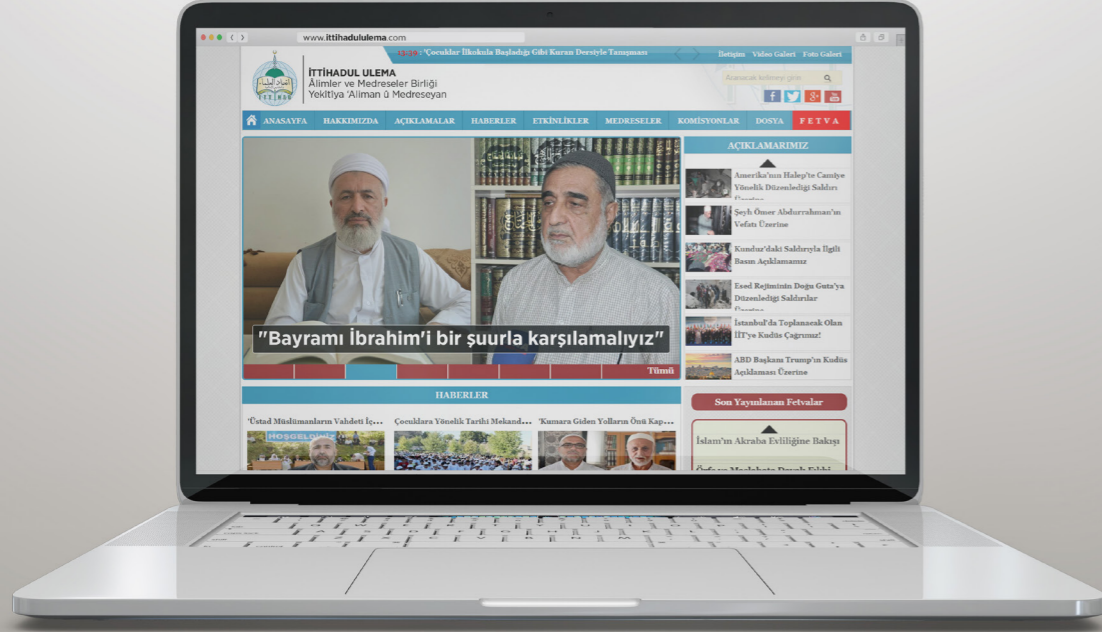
www.ittihadululema.com

13:30: 'Çocuklar İlkokula Başladığı Gibi Kuran Dersiyle Tanışması

İletişim Video Galeri Foto Galeri

İTTİHADUL ULEMA
Âlimler ve Medreseler Birliği
Yekitiya 'Aliman û Medreseyan

Aranacak kelimeyi girin

ANASAYFA HAKKIMIZDA AÇIKLAMALAR HABERLER ETKİNLİKLER MEDRESELER KOMİSYONLAR DOSYA FETVA

"Bayramı İbrahim'i bir şuurla karşılamalıyız"

Tümü

AÇIKLAMARIMIZ

Amerika'nın Halep'te Camiye Yönelik Düzenlediği Saldırı Üzerine

Şeyh Ömer Abdurrahman'ın Vefatı Üzerine

Kunduz'daki Saldırıyla İlgili Basın Açıklamamız

Esed Rejiminin Doğu Guta'ya Düzenlediği Saldırılar Üzerine

İstanbul'da Toplanacak Olan İİT'ye Kudüs Çağrımız!

ABD Başkanı Trump'ın Kudüs Açıklaması Üzerine

HABERLER

'Üstad Müslümanların Vahdeti İç...

Çocuklara Yönelik Tarihi Mekand...

'Kumara Giden Yolların Önü Kap...

HOŞGELDİNİZ

Son Yayınlanan Fetvalar

İslam'ın Akraba Evliliğine Bakışı

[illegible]